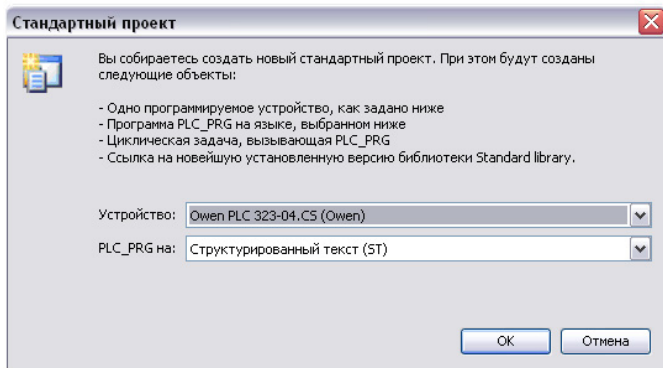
Стандартный проект

Вы собираетесь создать новый стандартный проект. При этом будут созданы следующие объекты:

- Одно программируемое устройство, как задано ниже
- Программа PLC_PRG на языке, выбранном ниже
- Циклическая задача, вызывающая PLC_PRG
- Ссылка на новейшую установленную версию библиотеки Standard library.

Устройство: Owen PLC 323-04.CS (Owen)

PLC_PRG на: Структурированный текст (ST)

OK Отмена